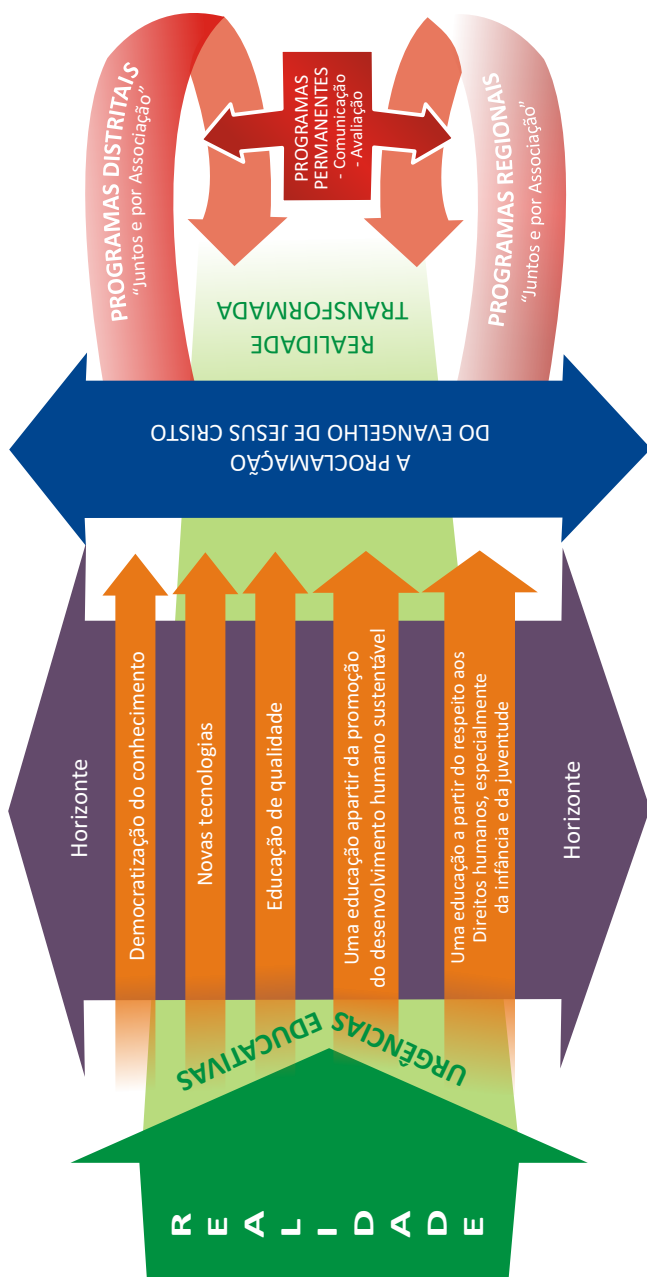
PROGRAMAS DISTRITAIS
"Juntos e por Associação"

PROGRAMAS PERMANENTES
- Comunicação
- Avaliação

PROGRAMAS REGIONAIS
"Juntos e por Associação"

REALIDADE TRANSFORMADA

A PROCLAMAÇÃO DO EVANGELHO DE JESUS CRISTO

Horizonte

Democratização do conhecimento

Novas tecnologias

Educação de qualidade

Uma educação apartir da promoção do desenvolvimento humano sustentável

Uma educação a partir do respeito aos Direitos humanos, especialmente da infância e da juventude

Horizonte

URGÊNCIAS EDUCATIVAS

REALIDADE